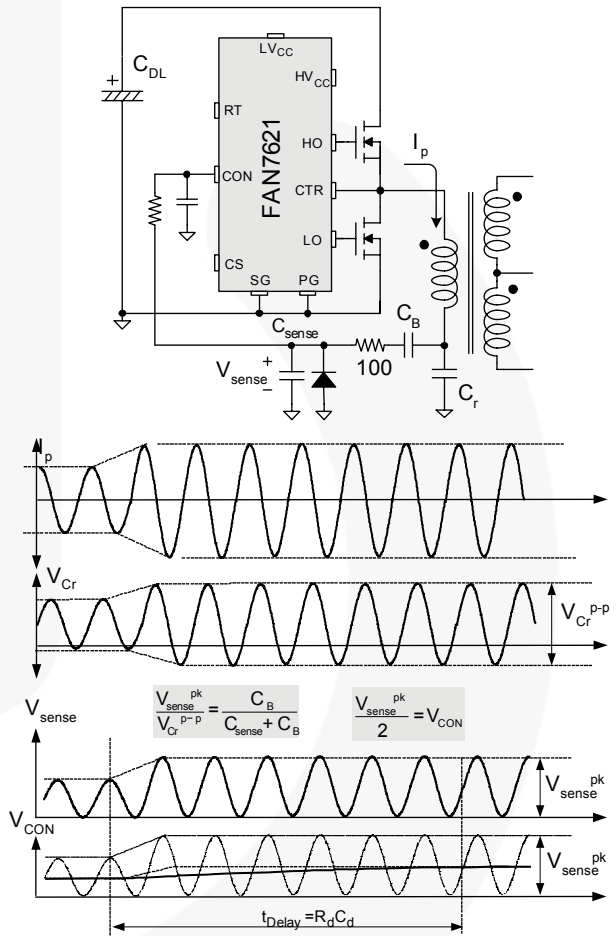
$C_{DL}$

$LV_{CC}$

$HV_{CC}$

RT

FAN7621

HO

CON

CTR

LO

CS

SG

PG

$I_p$

$C_{sense}$

$C_B$

$V_{sense}$ + −

100

$C_r$

$I_p$

$V_{Cr}$

$V_{Cr}^{p\text{-}p}$

$V_{sense}$

$\frac{V_{sense}^{pk}}{V_{Cr}^{p-p}} = \frac{C_B}{C_{sense} + C_B}$

$\frac{V_{sense}^{pk}}{2} = V_{CON}$

$V_{sense}^{pk}$

$V_{CON}$

$V_{sense}^{pk}$

$t_{Delay} = R_d C_d$